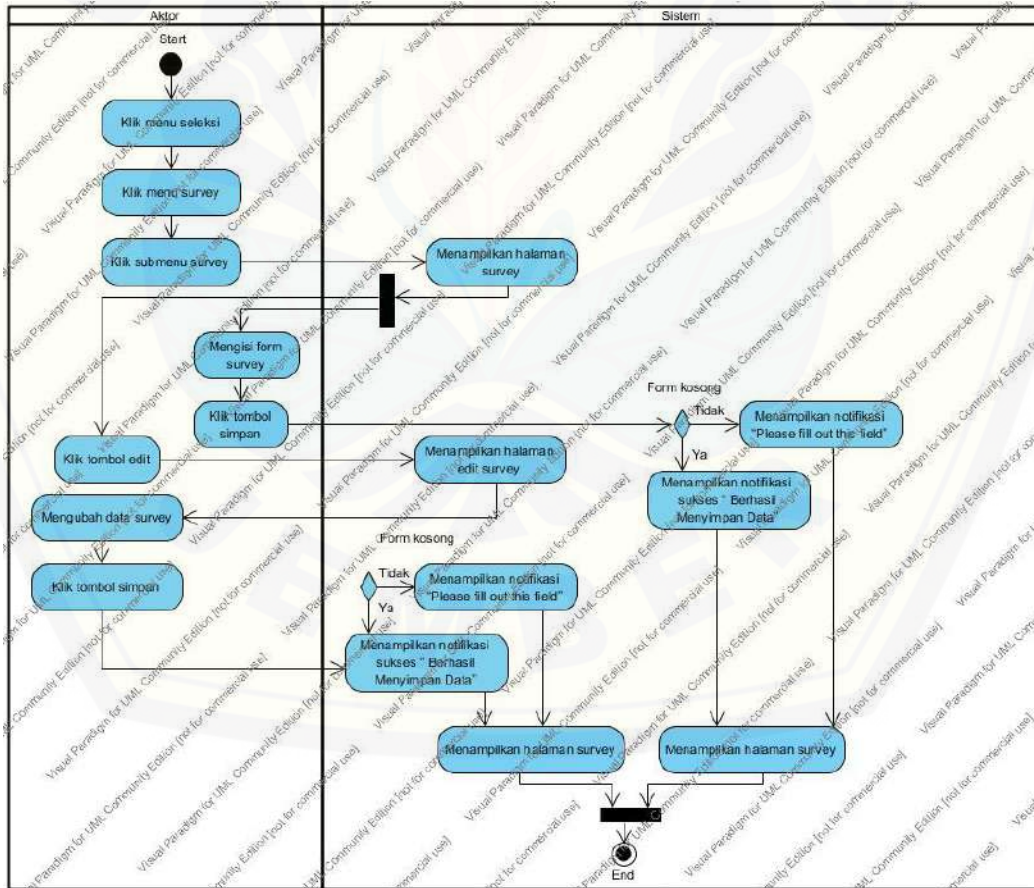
Aktor

Sistem

Start

Klik menu seleksi

Klik menu survey

Klik submenu survey

Menampilkan halaman survey

Mengisi form survey

Klik tombol simpan

Form kosong

Tidak

Menampilkan notifikasi "Please fill out this field"

Ya

Klik tombol edit

Menampilkan halaman edit survey

Menampilkan notifikasi sukses " Berhasil Menyimpan Data"

Mengubah data survey

Form kosong

Klik tombol simpan

Tidak

Menampilkan notifikasi "Please fill out this field"

Ya

Menampilkan notifikasi sukses " Berhasil Menyimpan Data"

Menampilkan halaman survey

Menampilkan halaman survey

End

Visual Paradigm for UML Community Edition [not for commercial use]